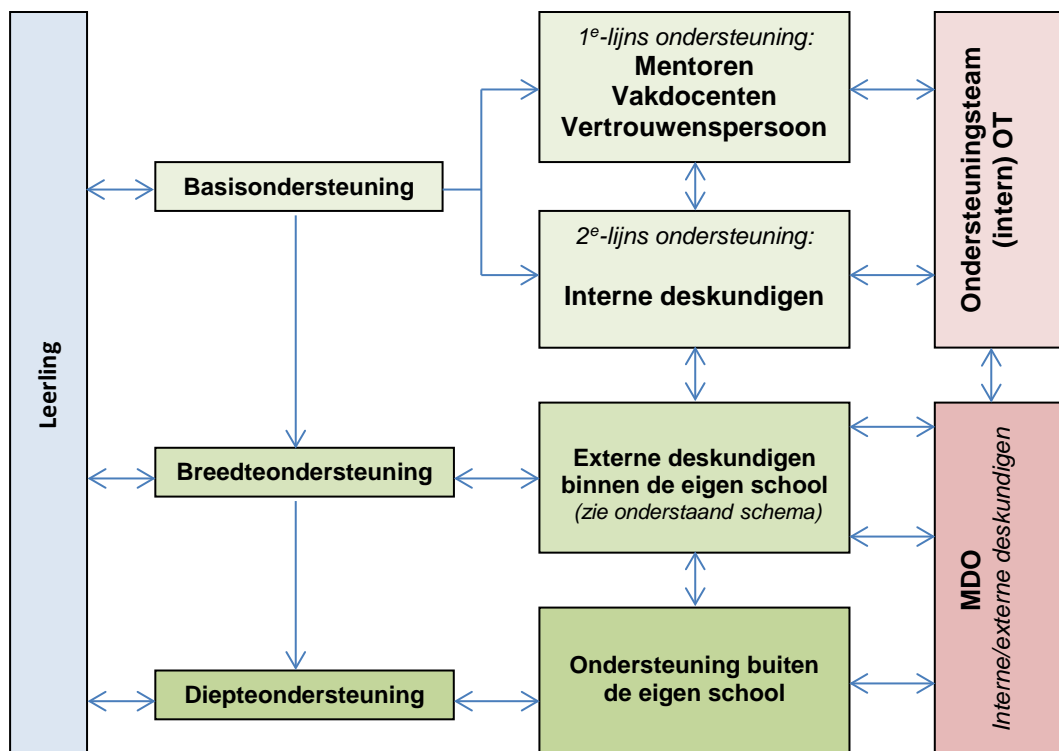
Leerling

Basisondersteuning

Breedteondersteuning

Diepteondersteuning

$1^e$-lijns ondersteuning:
Mentoren
Vakdocenten
Vertrouwenspersoon

$2^e$-lijns ondersteuning:
Interne deskundigen

Externe deskundigen binnen de eigen school
(zie onderstaand schema)

Ondersteuning buiten de eigen school

Ondersteuningsteam (intern) OT

MDO
Interne/externe deskundigen